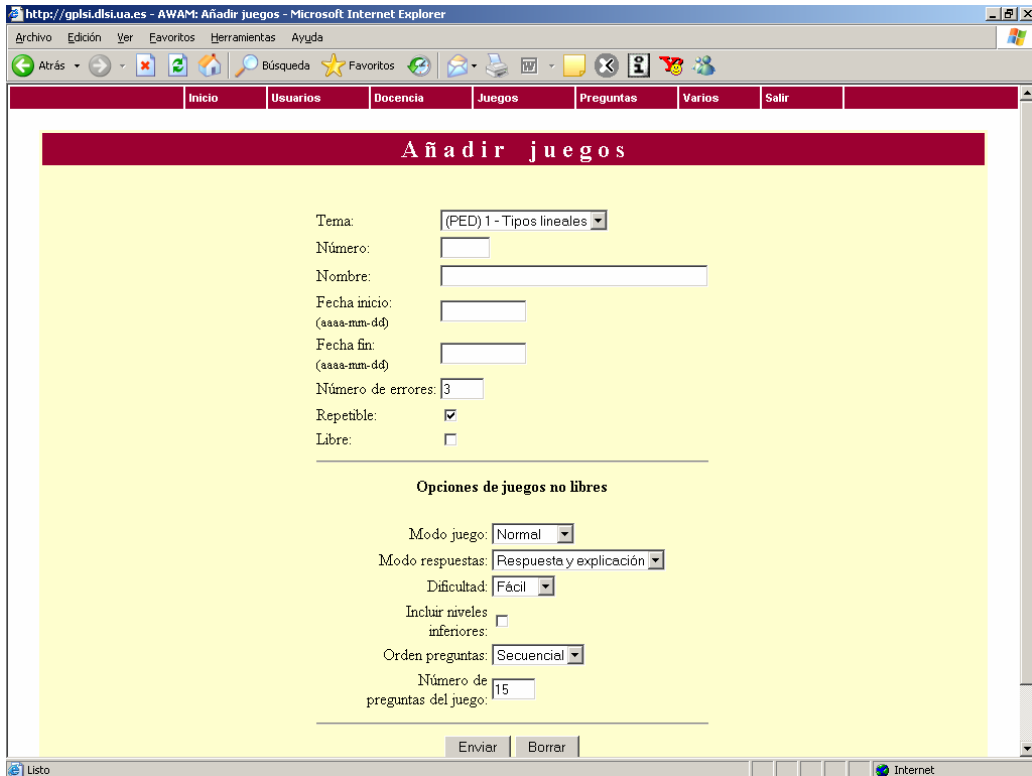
http://gplsi.dlsi.ua.es - AWAM: Añadir juegos - Microsoft Internet Explorer

Archivo Edición Ver Favoritos Herramientas Ayuda

Atrás Búsqueda Favoritos

Inicio Usuarios Docencia Juegos Preguntas Varios Salir

Añadir juegos

Tema: (PED) 1 - Tipos lineales
Número:
Nombre:
Fecha inicio: (aaaa-mm-dd)
Fecha fin: (aaaa-mm-dd)
Número de errores: 3
Repetible:
Libre:

Opciones de juegos no libres

Modo juego: Normal
Modo respuestas: Respuesta y explicación
Dificultad: Fácil
Incluir niveles inferiores:
Orden preguntas: Secuencial
Número de preguntas del juego: 15

Enviar Borrar

Listo Internet